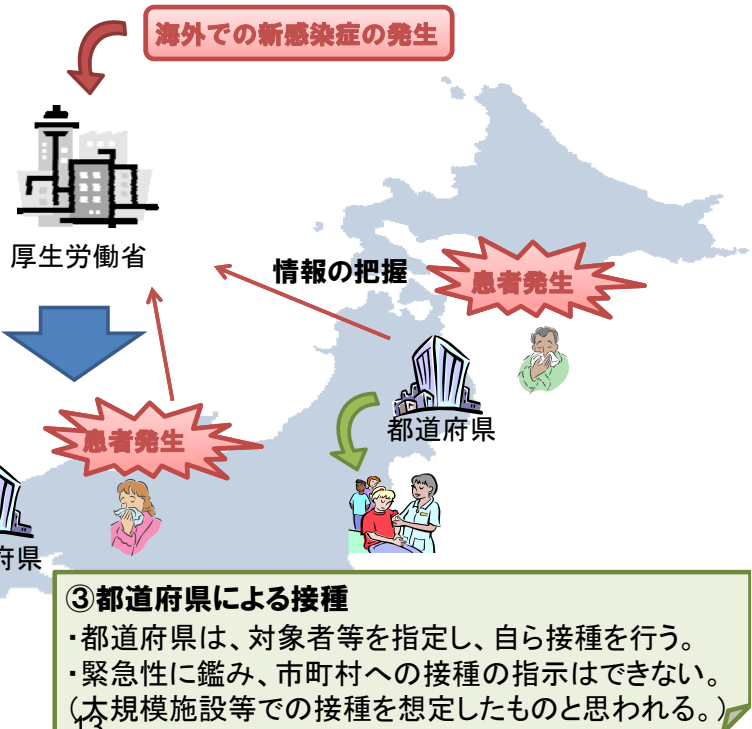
海外での新感染症の発生

厚生労働省

情報の把握

患者発生

都道府県

患者発生

府県

③都道府県による接種
・都道府県は、対象者等を指定し、自ら接種を行う。
・緊急性に鑑み、市町村への接種の指示はできない。
（大規模施設等での接種を想定したものと思われる。）

13